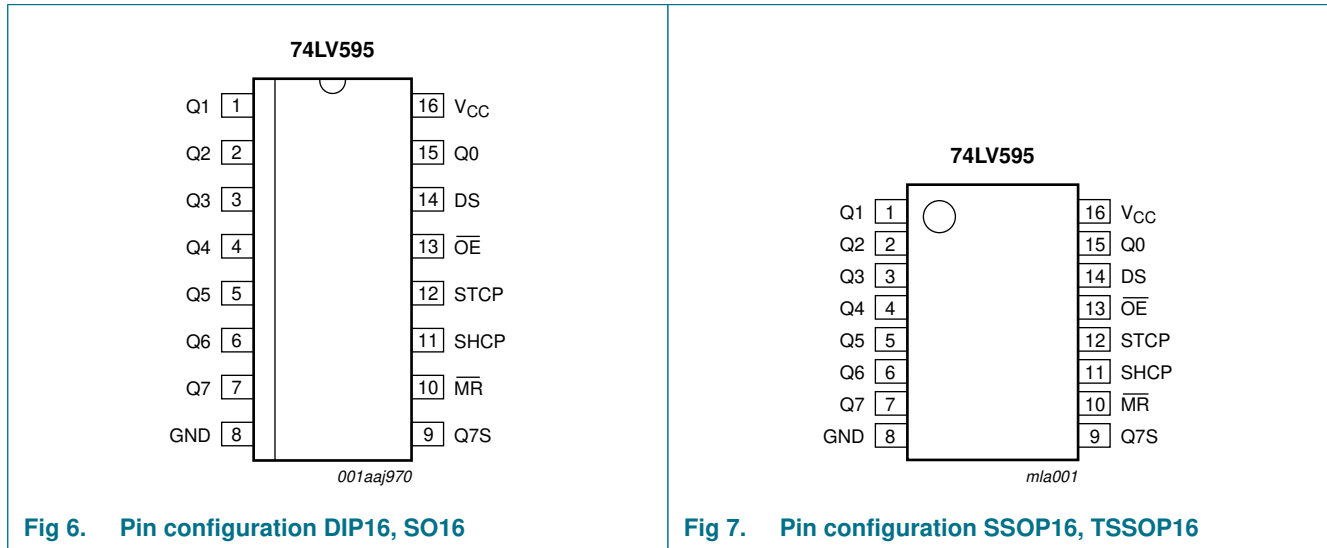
74LV595

Q1 1
Q2 2
Q3 3
Q4 4
Q5 5
Q6 6
Q7 7
GND 8

16 $V_{CC}$
15 Q0
14 DS
13 $\overline{OE}$
12 STCP
11 SHCP
10 $\overline{MR}$
9 Q7S

001aaj970

Fig 6. Pin configuration DIP16, SO16

74LV595

Q1 1
Q2 2
Q3 3
Q4 4
Q5 5
Q6 6
Q7 7
GND 8

16 $V_{CC}$
15 Q0
14 DS
13 $\overline{OE}$
12 STCP
11 SHCP
10 $\overline{MR}$
9 Q7S

mla001

Fig 7. Pin configuration SSOP16, TSSOP16